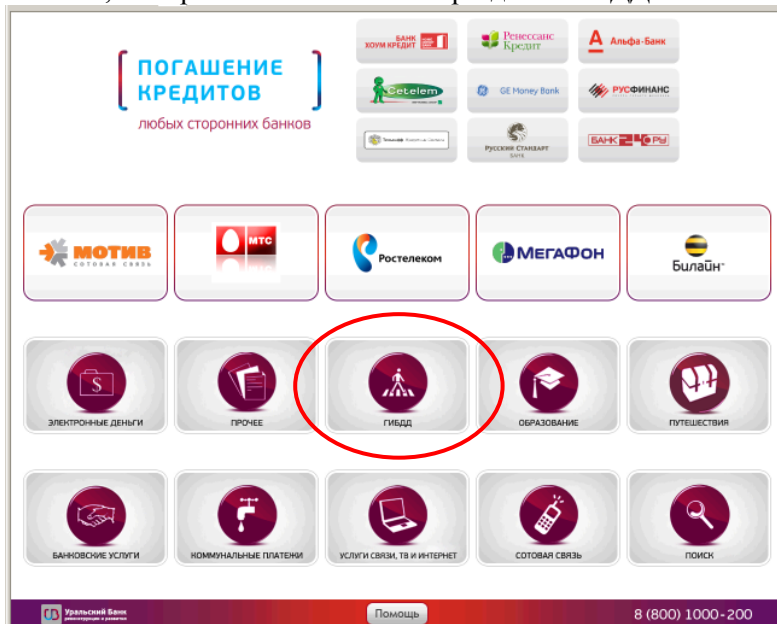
ПОГАШЕНИЕ КРЕДИТОВ
любых сторонних банков

БАНК ХОУМ КРЕДИТ
Ренессанс Кредит
Альфа-Банк
Cetelem
GE Money Bank
РУСФИНАНС
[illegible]
Русский Стандарт БАНК
БАНК 24 РУ

МОТИВ сотовая связь
МТС
Ростелеком
МЕГАФОН
Билайн

ЭЛЕКТРОННЫЕ ДЕНЬГИ
ПРОЧЕЕ
ГИБДД
ОБРАЗОВАНИЕ
ПУТЕШЕСТВИЯ

БАНКОВСКИЕ УСЛУГИ
КОММУНАЛЬНЫЕ ПЛАТЕЖИ
УСЛУГИ СВЯЗИ, ТВ И ИНТЕРНЕТ
СОТОВАЯ СВЯЗЬ
ПОИСК

Уральский Банк реконструкции и развития
Помощь
8 (800) 1000-200